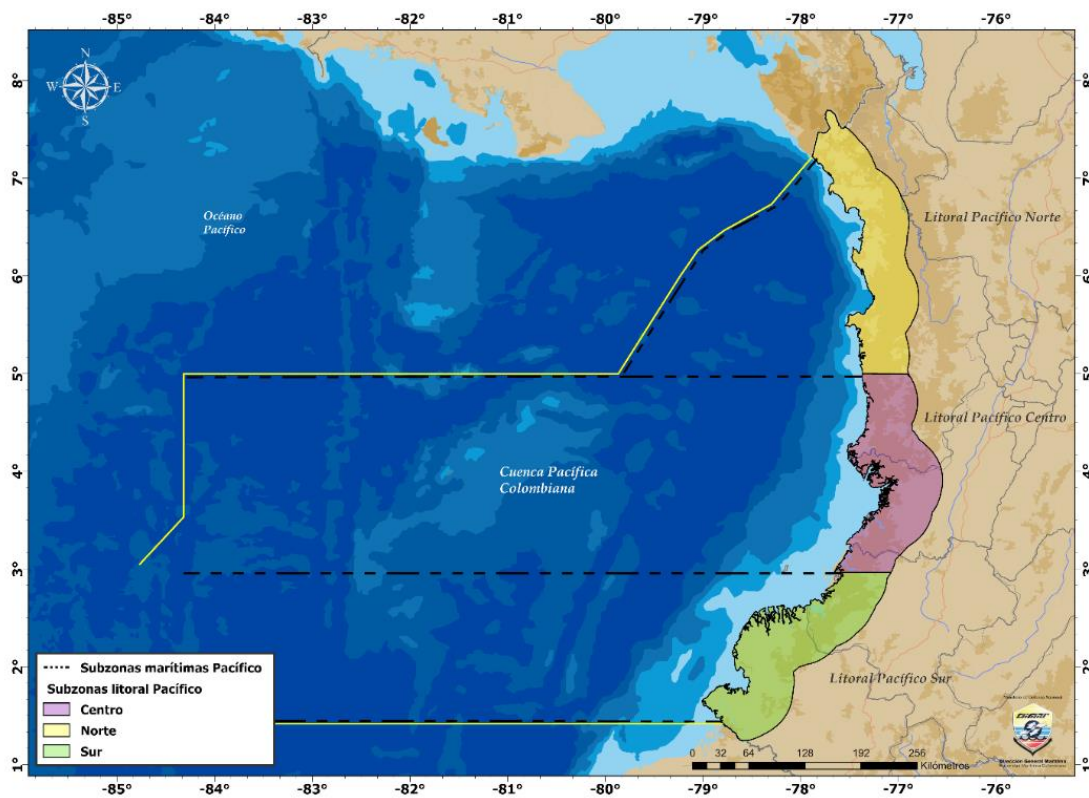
-85° -84° -83° -82° -81° -80° -79° -78° -77° -76°

N
W E
S

8° 7° 6° 5° 4° 3° 2° 1°

Océano Pacífico

Litoral Pacífico Norte

Litoral Pacífico Centro

Cuenca Pacífica Colombiana

Litoral Pacífico Sur

Subzonas marítimas Pacífico
Subzonas litoral Pacífico
Centro
Norte
Sur

0 32 64 128 192 256
Kilómetros

-85° -84° -83° -82° -81° -80° -79° -78° -77° -76°

Dirección General Marítima